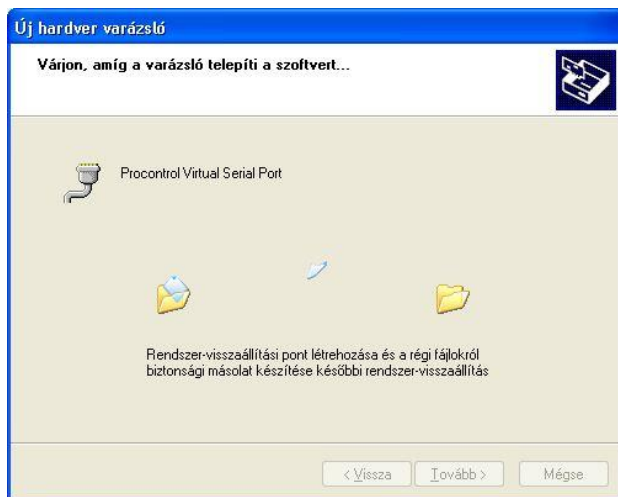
Új hardver varázsló

Várjon, amíg a varázsló telepíti a szoftvert...

Procontrol Virtual Serial Port

Rendszer-visszaállítási pont létrehozása és a régi fájlokról biztonsági másolat készítése későbbi rendszer-visszaállítás

< Vissza Tovább > Mégse